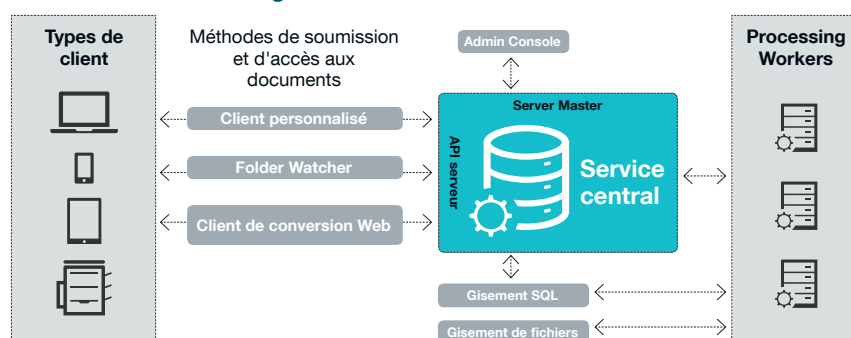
Types de client

Méthodes de soumission et d'accès aux documents

Client personnalisé

Folder Watcher

Client de conversion Web

Admin Console

Server Master

API serveur

Service central

Gisement SQL

Gisement de fichiers

Processing Workers